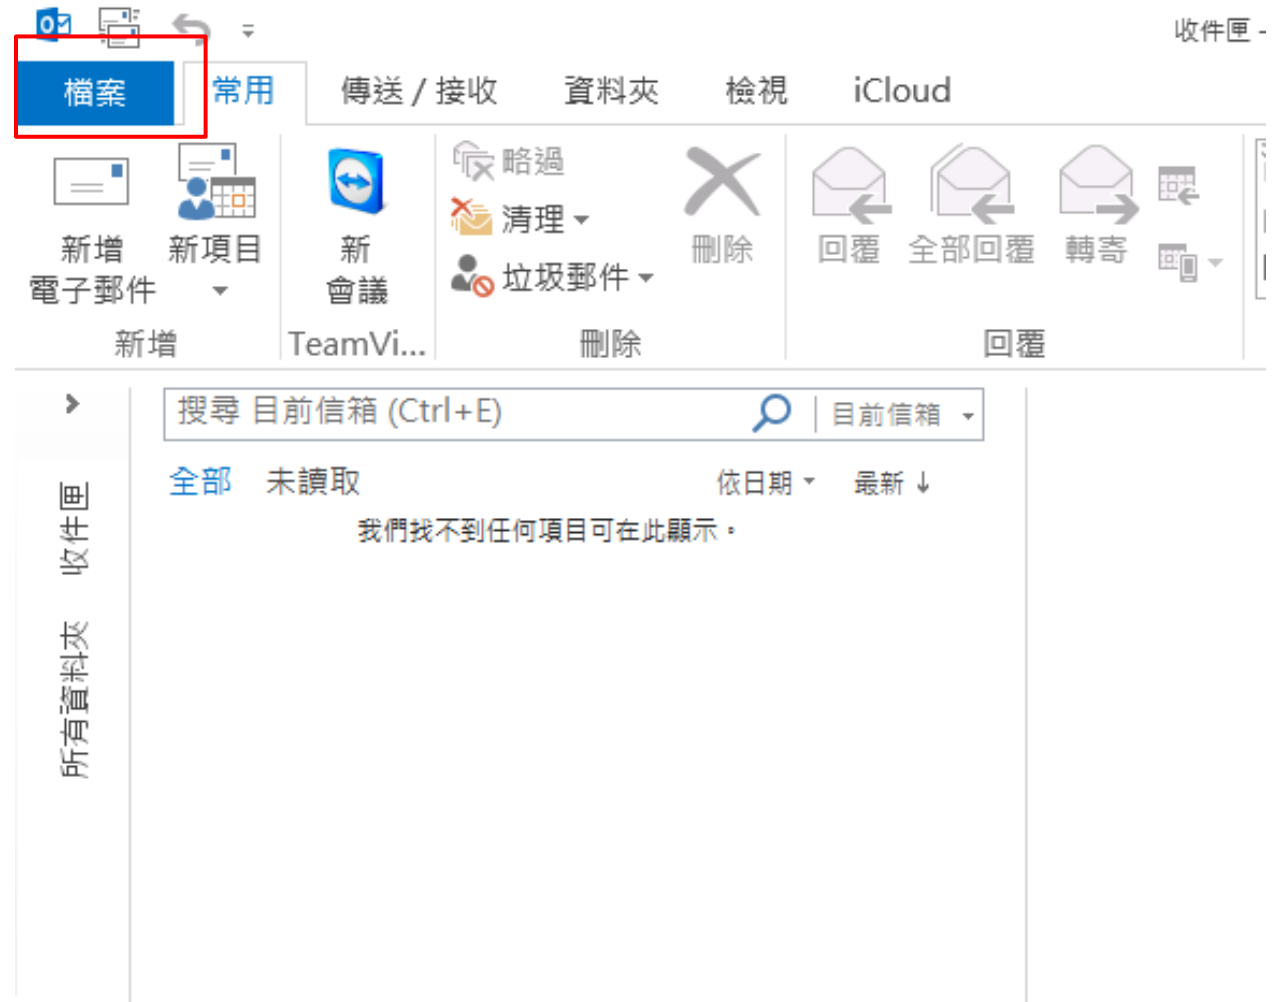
收件匣 -

檔案 常用 傳送 / 接收 資料夾 檢視 iCloud

新增電子郵件 新項目 新增

新會議 TeamVi...

略過 清理 垃圾郵件 刪除 刪除

回覆 全部回覆 轉寄 回覆

搜尋 目前信箱 (Ctrl+E) 目前信箱

全部 未讀取 依日期 最新 ↓

我們找不到任何項目可在此顯示。

收件匣

所有資料夾